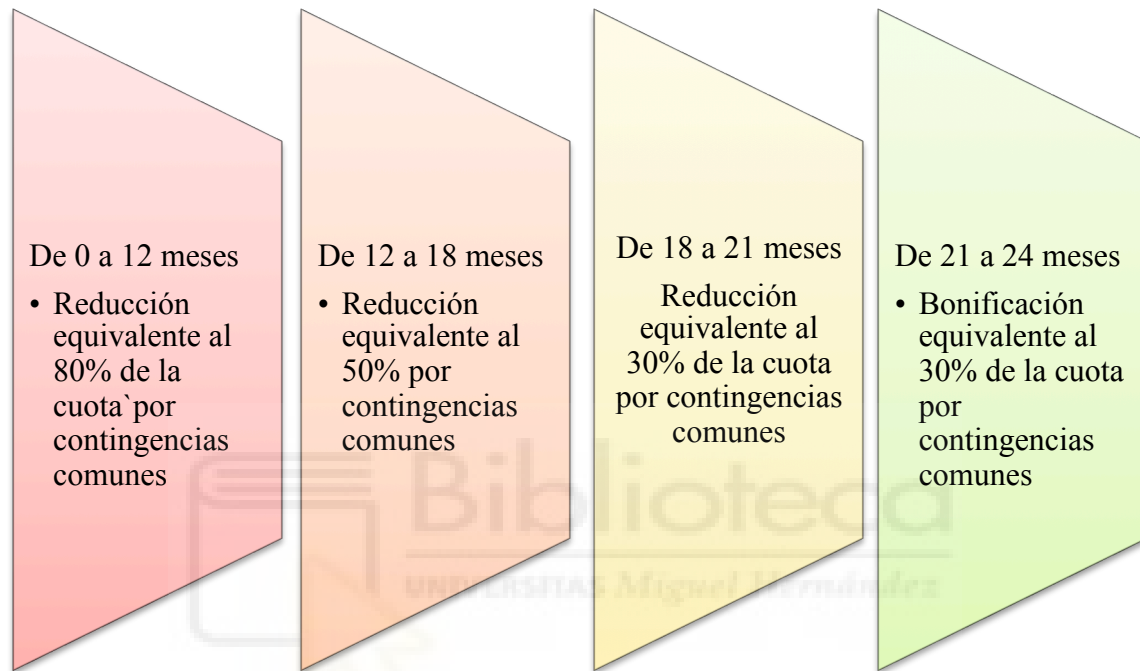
De 0 a 12 meses

• Reducción equivalente al 80% de la cuota`por contingencias comunes

De 12 a 18 meses

• Reducción equivalente al 50% por contingencias comunes

De 18 a 21 meses

Reducción equivalente al 30% de la cuota por contingencias comunes

De 21 a 24 meses

• Bonificación equivalente al 30% de la cuota por contingencias comunes

Biblioteca
UNIVERSITAS Miguel Hernández